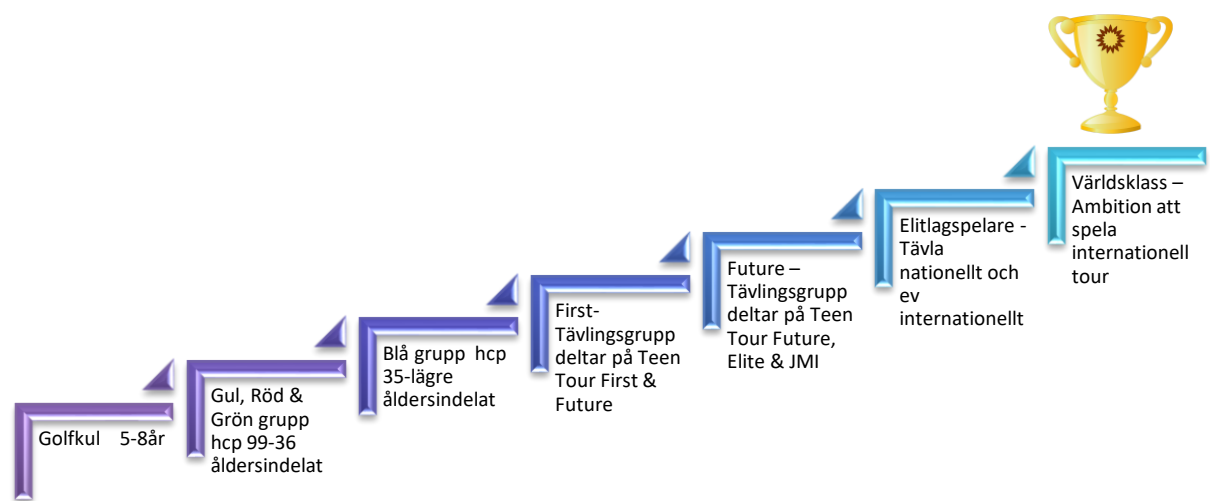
Golfkul 5-8år

Gul, Röd & Grön grupp hcp 99-36 åldersindelat

Blå grupp hcp 35-lägre åldersindelat

First-Tävlingsgrupp deltar på Teen Tour First & Future

Future – Tävlingsgrupp deltar på Teen Tour Future, Elite & JMI

Elitlagspelare - Tävla nationellt och ev internationellt

Världsklass – Ambition att spela internationell tour